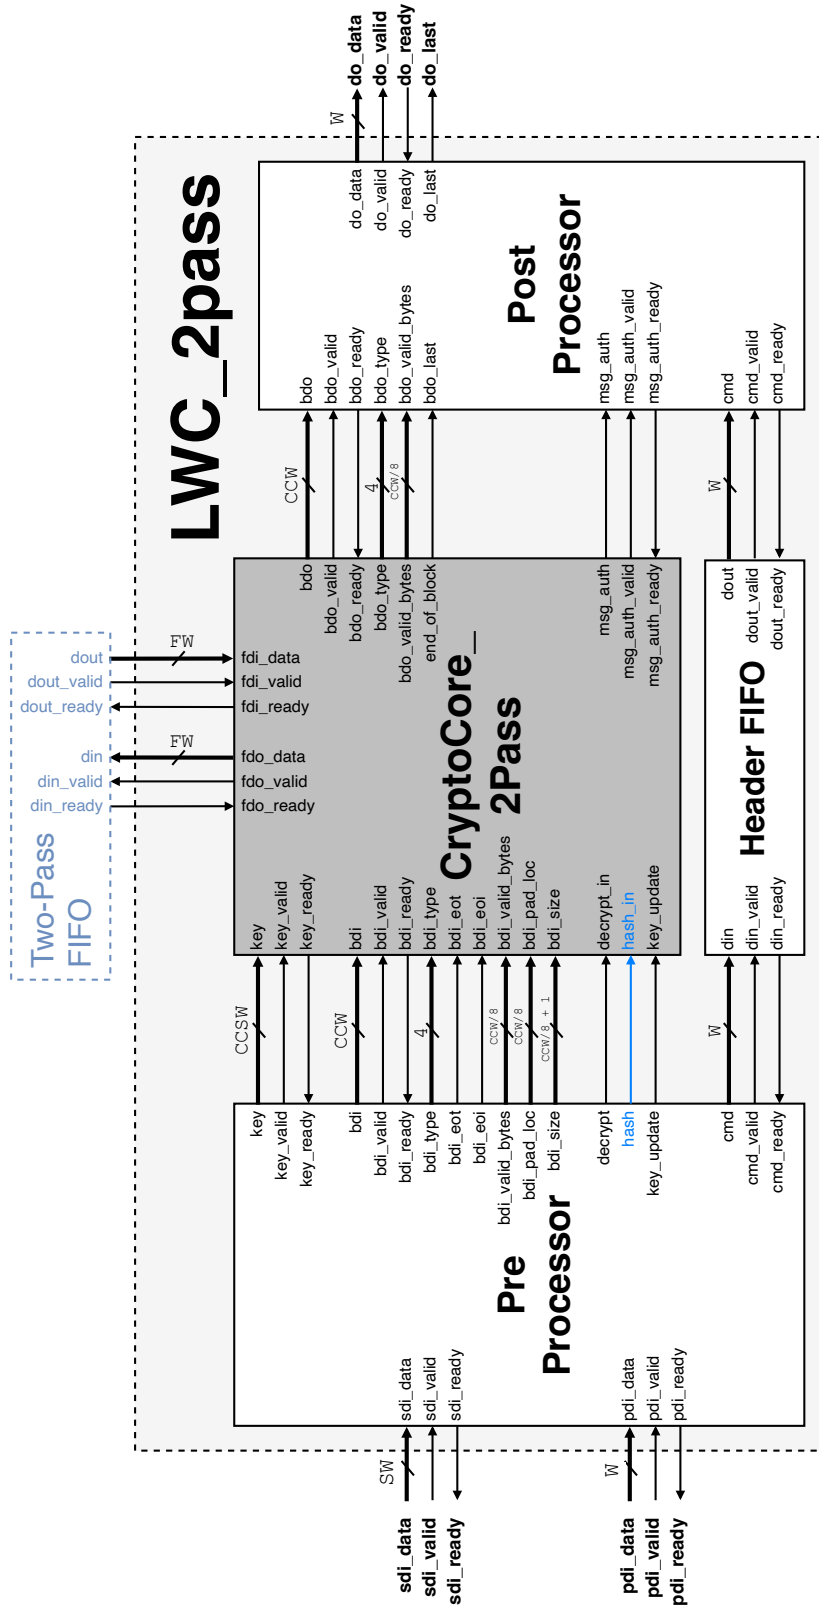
do_data
do_valid
do_ready
do_last
W

LWC_2pass

do_data
do_valid
do_ready
do_last

Post Processor

bdo
bdo_valid
bdo_ready
bdo_type
bdo_valid_bytes
bdo_last
msg_auth
msg_auth_valid
msg_auth_ready
cmd
cmd_valid
cmd_ready

CCW
4
CCW/8
W

bdo
bdo_valid
bdo_ready
bdo_type
bdo_valid_bytes
end_of_block
msg_auth
msg_auth_valid
msg_auth_ready

dout
dout_valid
dout_ready

Header FIFO

din
din_valid
din_ready

FW
dout
dout_valid
dout_ready
fdi_data
fdi_valid
fdi_ready

FW
din
din_valid
din_ready
fdo_data
fdo_valid
fdo_ready

Two-Pass FIFO

CryptoCore_ 2Pass

key
key_valid
key_ready
bdi
bdi_valid
bdi_ready
bdi_type
bdi_eot
bdi_eoi
bdi_valid_bytes
bdi_pad_loc
bdi_size
decrypt_in
hash_in
key_update

CCSW
CCW
4
CCW/8
CCW/8
CCW/8 + 1
W

key
key_valid
key_ready
bdi
bdi_valid
bdi_ready
bdi_type
bdi_eot
bdi_eoi
bdi_valid_bytes
bdi_pad_loc
bdi_size
decrypt
hash
key_update
cmd
cmd_valid
cmd_ready

Pre Processor

sdi_data
sdi_valid
sdi_ready
pdi_data
pdi_valid
pdi_ready

SW
W

sdi_data
sdi_valid
sdi_ready
pdi_data
pdi_valid
pdi_ready